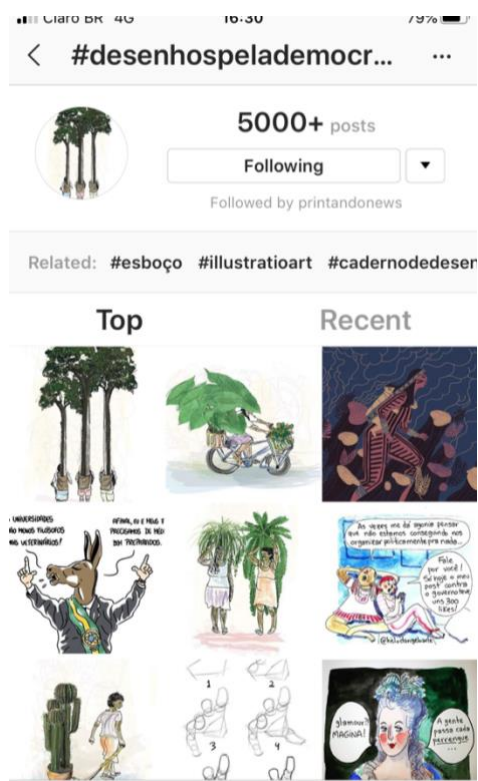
Claro BR 4G 16:30 79%

#desenhospelademocr...

5000+ posts

Following

Followed by printandonews

Related: #esboço #illustratioart #cadernodedesen

Top Recent

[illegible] UNIVERSIDADES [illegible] NOVOS FILÓSOFOS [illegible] VETERINÁRIOS!

AFINAL, EU E MEUS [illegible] PRECISAMOS DE MÉDICOS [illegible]

As vezes me dá agonia pensar que não estamos conseguindo nos organizar politicamente pra nada...

Fale por você! Só hoje o meu post contra o governo teve uns 300 likes!

1 2 3 4

glamour? IMAGINA!

A gente passa cada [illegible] ...